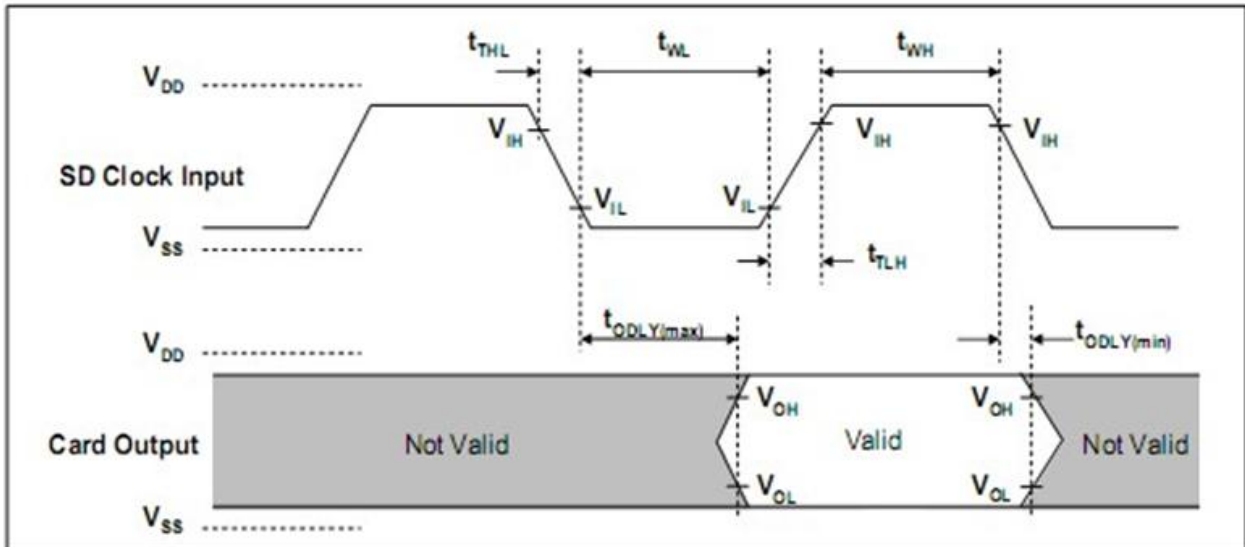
$t_{THL}$ $t_{WL}$ $t_{WH}$

$V_{DD}$

$V_{IH}$ $V_{IH}$ $V_{IH}$

SD Clock Input

$V_{IL}$ $V_{IL}$

$V_{SS}$

$t_{TLH}$

$t_{ODLY(max)}$ $t_{ODLY(min)}$

$V_{DD}$

$V_{OH}$ $V_{OH}$

Card Output Not Valid Valid Not Valid

$V_{OL}$ $V_{OL}$

$V_{SS}$